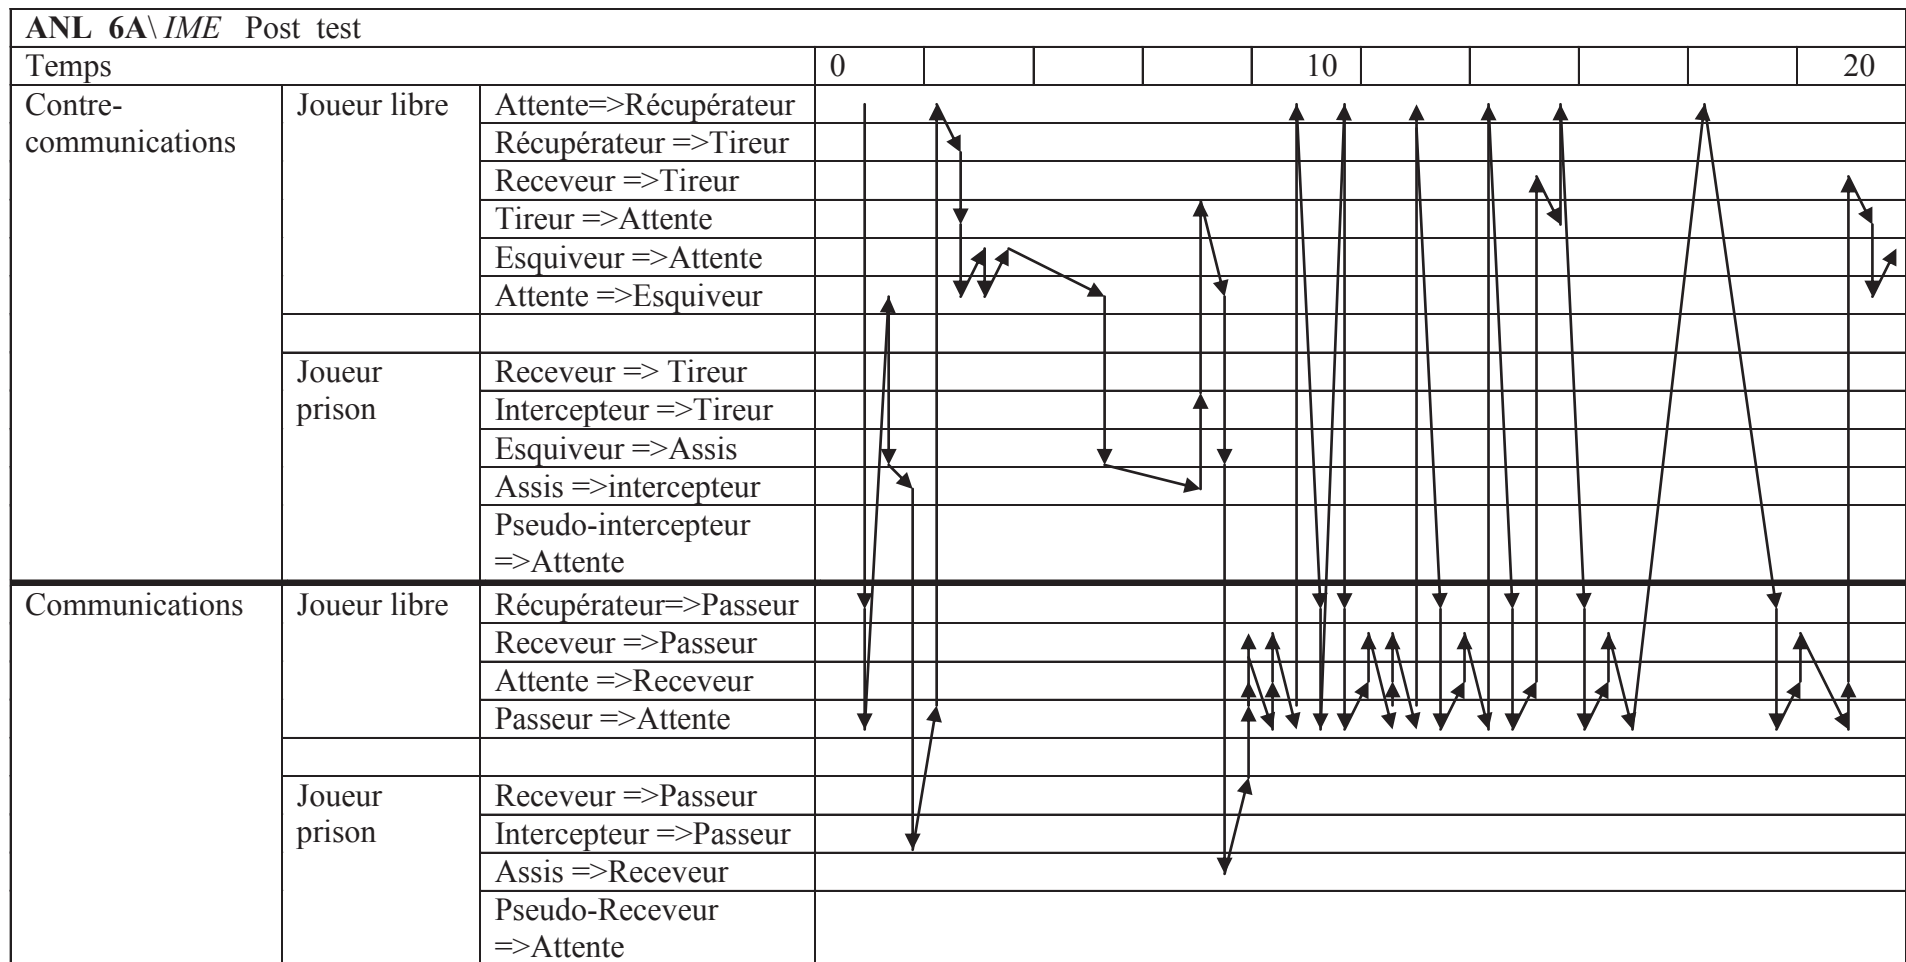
ANL 6A\ *IME* Post test

| Temps | | | 0 | | | | | 10 | | | | | 20 |
|---|---|---|---|---|---|---|---|---|---|---|---|---|---|
| Contre-communications | Joueur libre | Attente=>Récupérateur | | | | | | | | | | | |
| | | Récupérateur =>Tireur | | | | | | | | | | | |
| | | Receveur =>Tireur | | | | | | | | | | | |
| | | Tireur =>Attente | | | | | | | | | | | |
| | | Esquiveur =>Attente | | | | | | | | | | | |
| | | Attente =>Esquiveur | | | | | | | | | | | |
| | | | | | | | | | | | | | |
| | Joueur prison | Receveur => Tireur | | | | | | | | | | | |
| | | Intercepteur =>Tireur | | | | | | | | | | | |
| | | Esquiveur =>Assis | | | | | | | | | | | |
| | | Assis =>intercepteur | | | | | | | | | | | |
| | | Pseudo-intercepteur =>Attente | | | | | | | | | | | |
| Communications | Joueur libre | Récupérateur=>Passeur | | | | | | | | | | | |
| | | Receveur =>Passeur | | | | | | | | | | | |
| | | Attente =>Receveur | | | | | | | | | | | |
| | | Passeur =>Attente | | | | | | | | | | | |
| | | | | | | | | | | | | | |
| | Joueur prison | Receveur =>Passeur | | | | | | | | | | | |
| | | Intercepteur =>Passeur | | | | | | | | | | | |
| | | Assis =>Receveur | | | | | | | | | | | |
| | | Pseudo-Receveur =>Attente | | | | | | | | | | | |